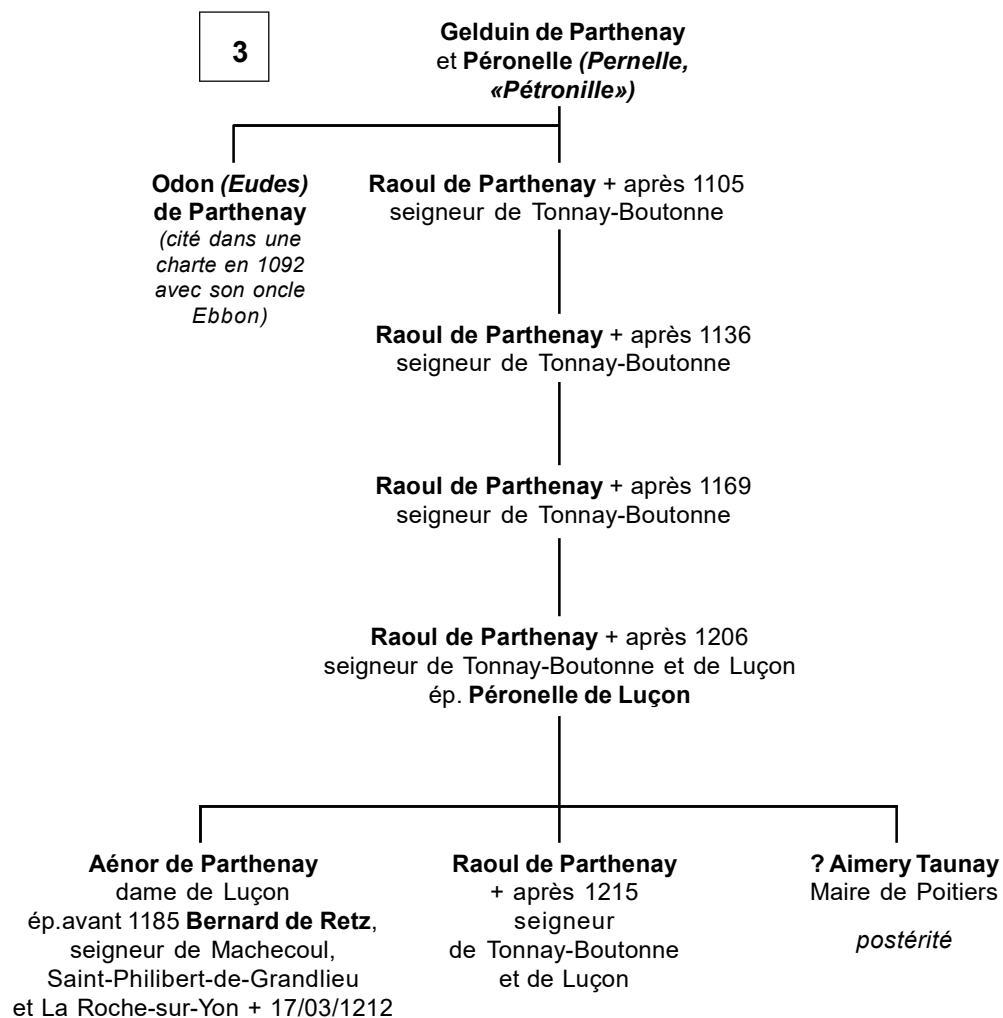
3

Gelduin de Parthenay et Péronelle (Pernelle, «Pétronille»)

Odon (Eudes) de Parthenay
(cité dans une charte en 1092 avec son oncle Ebbon)

Raoul de Parthenay + après 1105
seigneur de Tonnay-Boutonne

Raoul de Parthenay + après 1136
seigneur de Tonnay-Boutonne

Raoul de Parthenay + après 1169
seigneur de Tonnay-Boutonne

Raoul de Parthenay + après 1206
seigneur de Tonnay-Boutonne et de Luçon
ép. Péronelle de Luçon

Aénor de Parthenay
dame de Luçon
ép.avant 1185 Bernard de Retz,
seigneur de Machecoul,
Saint-Philibert-de-Grandlieu
et La Roche-sur-Yon + 17/03/1212

Raoul de Parthenay
+ après 1215
seigneur
de Tonnay-Boutonne
et de Luçon

? Aimery Taunay
Maire de Poitiers

postérité